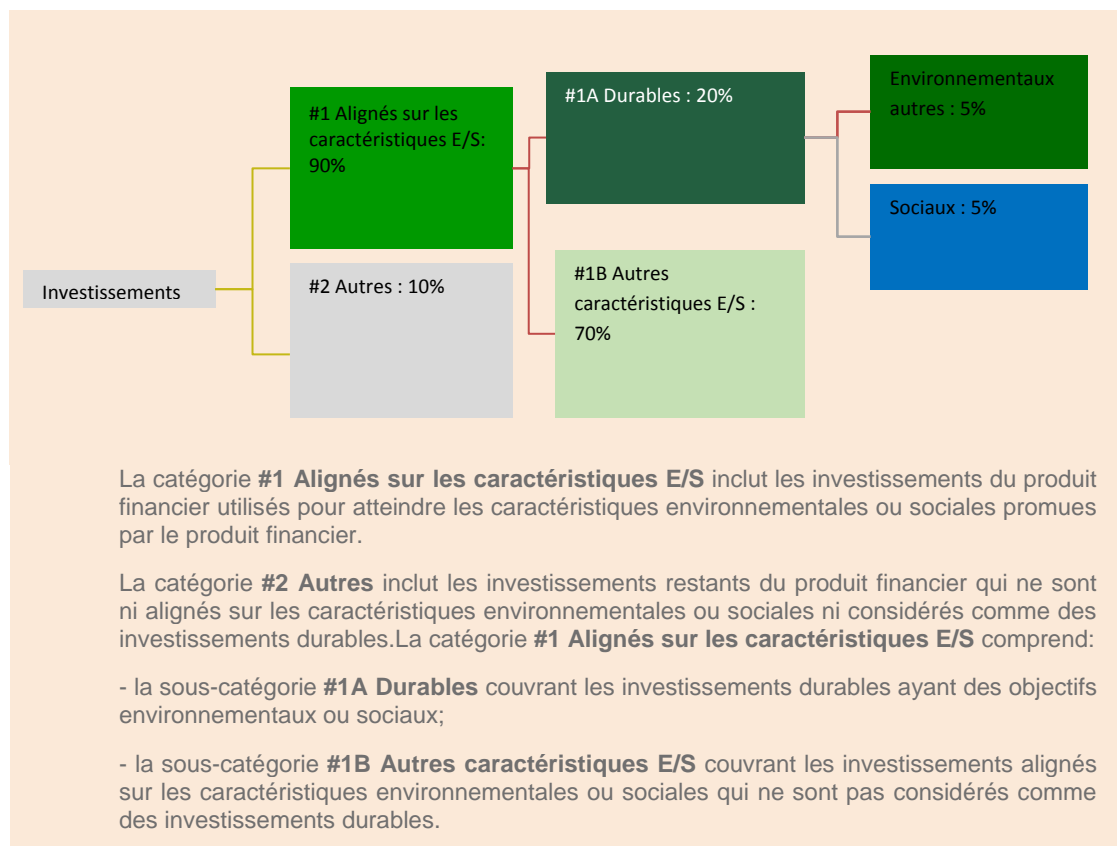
Investissements

#1 Alignés sur les caractéristiques E/S: 90%

#2 Autres : 10%

#1A Durables : 20%

#1B Autres caractéristiques E/S : 70%

Environnementaux autres : 5%

Sociaux : 5%

La catégorie **#1 Alignés sur les caractéristiques E/S** inclut les investissements du produit financier utilisés pour atteindre les caractéristiques environnementales ou sociales promues par le produit financier.

La catégorie **#2 Autres** inclut les investissements restants du produit financier qui ne sont ni alignés sur les caractéristiques environnementales ou sociales ni considérés comme des investissements durables.La catégorie **#1 Alignés sur les caractéristiques E/S** comprend:

- la sous-catégorie **#1A Durables** couvrant les investissements durables ayant des objectifs environnementaux ou sociaux;

- la sous-catégorie **#1B Autres caractéristiques E/S** couvrant les investissements alignés sur les caractéristiques environnementales ou sociales qui ne sont pas considérés comme des investissements durables.